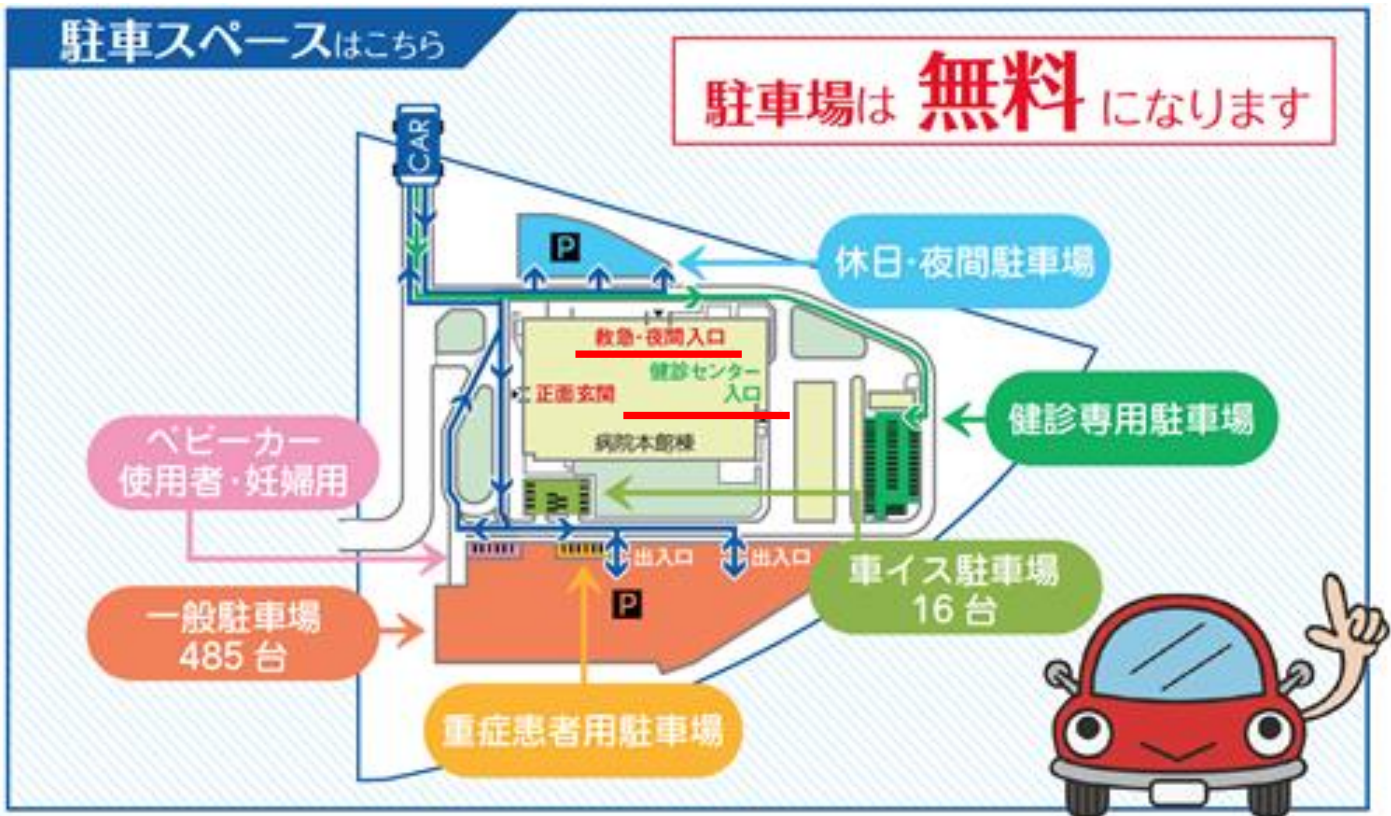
駐車スペースはこちら

駐車場は 無料 になります

CAR

P

休日・夜間駐車場

救急・夜間入口

正面玄関

健診センター入口

病院本館棟

健診専用駐車場

ベビーカー使用者・妊婦用

出入口

出入口

車イス駐車場 16 台

P

一般駐車場 485 台

重症患者用駐車場